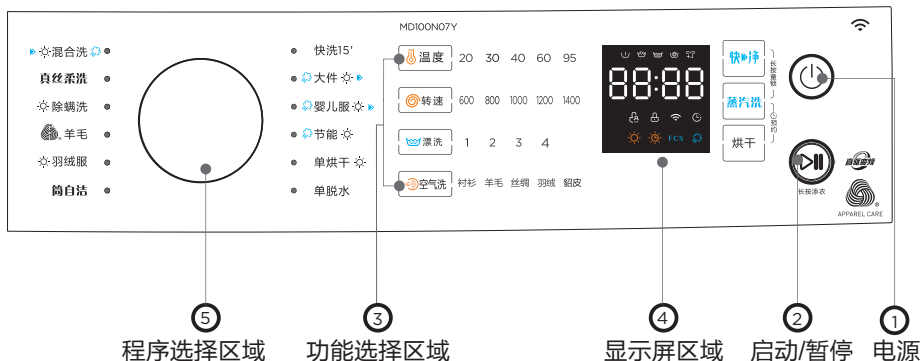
MD100N07Y

混合洗
真丝柔洗
除螨洗
羊毛
羽绒服
筒自洁

快洗15′
大件
婴儿服
节能
单烘干
单脱水

温度 20 30 40 60 95
转速 600 800 1000 1200 1400
漂洗 1 2 3 4
空气洗 衬衫 羊毛 丝绸 羽绒 貂皮

88:88

FCS

快净
长按童锁
蒸汽洗
烘干
预约

长按添衣

APPAREL CARE

5 程序选择区域
3 功能选择区域
4 显示屏区域
2 启动/暂停
1 电源